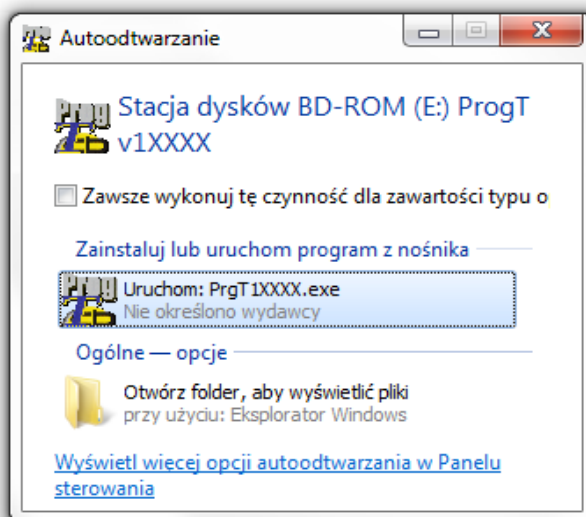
Autoodtwarzanie

Stacja dysków BD-ROM (E:) ProgT v1XXXX

Zawsze wykonuj tę czynność dla zawartości typu o

Zainstaluj lub uruchom program z nośnika

Uruchom: PrgT1XXXX.exe
Nie określono wydawcy

Ogólne — opcje

Otwórz folder, aby wyświetlić pliki
przy użyciu: Eksplorator Windows

Wyświetl wiecej opcji autoodtwarzania w Panelu sterowania